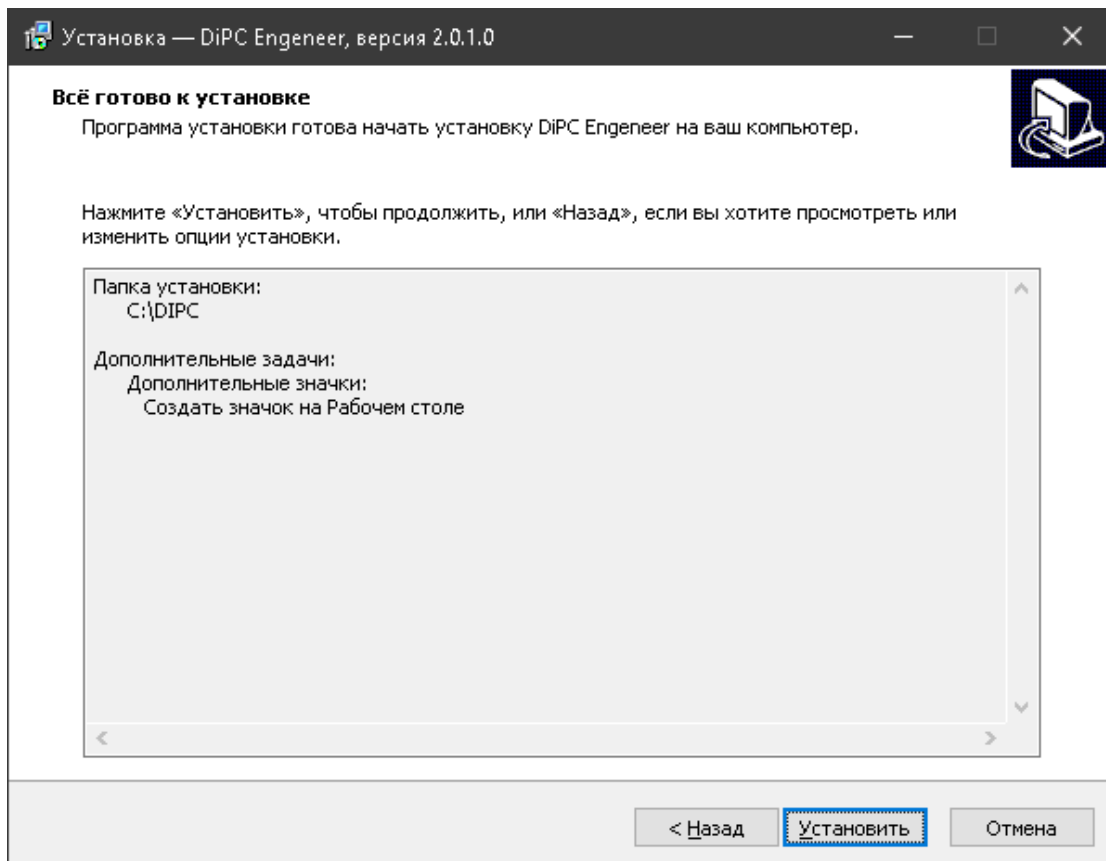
Установка — DiPC Engeneer, версия 2.0.1.0

Всё готово к установке

Программа установки готова начать установку DiPC Engeneer на ваш компьютер.

Нажмите «Установить», чтобы продолжить, или «Назад», если вы хотите просмотреть или изменить опции установки.

Папка установки:
C:\DIPC

Дополнительные задачи:
Дополнительные значки:
Создать значок на Рабочем столе

< Назад
Установить
Отмена